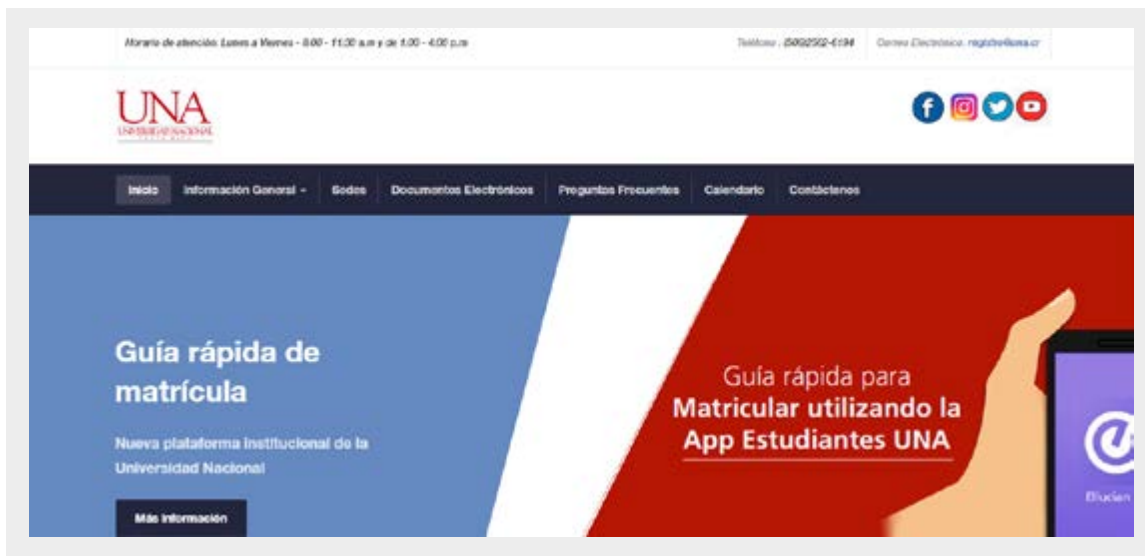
Horario de atención: Lunes a Viernes - 8:00 - 11:30 a.m y de 1:00 - 4:00 p.m

Teléfono: (506)2562-6194

Correo Electrónico: registro@una.cr

UNA
UNIVERSIDAD NACIONAL
COSTA RICA

Inicio | Información General | Sedes | Documentos Electrónicos | Preguntas Frecuentes | Calendario | Contáctenos

Guía rápida de matrícula

Nueva plataforma institucional de la Universidad Nacional

Más información

Guía rápida para
Matricular utilizando la App Estudiantes UNA

Ellucian